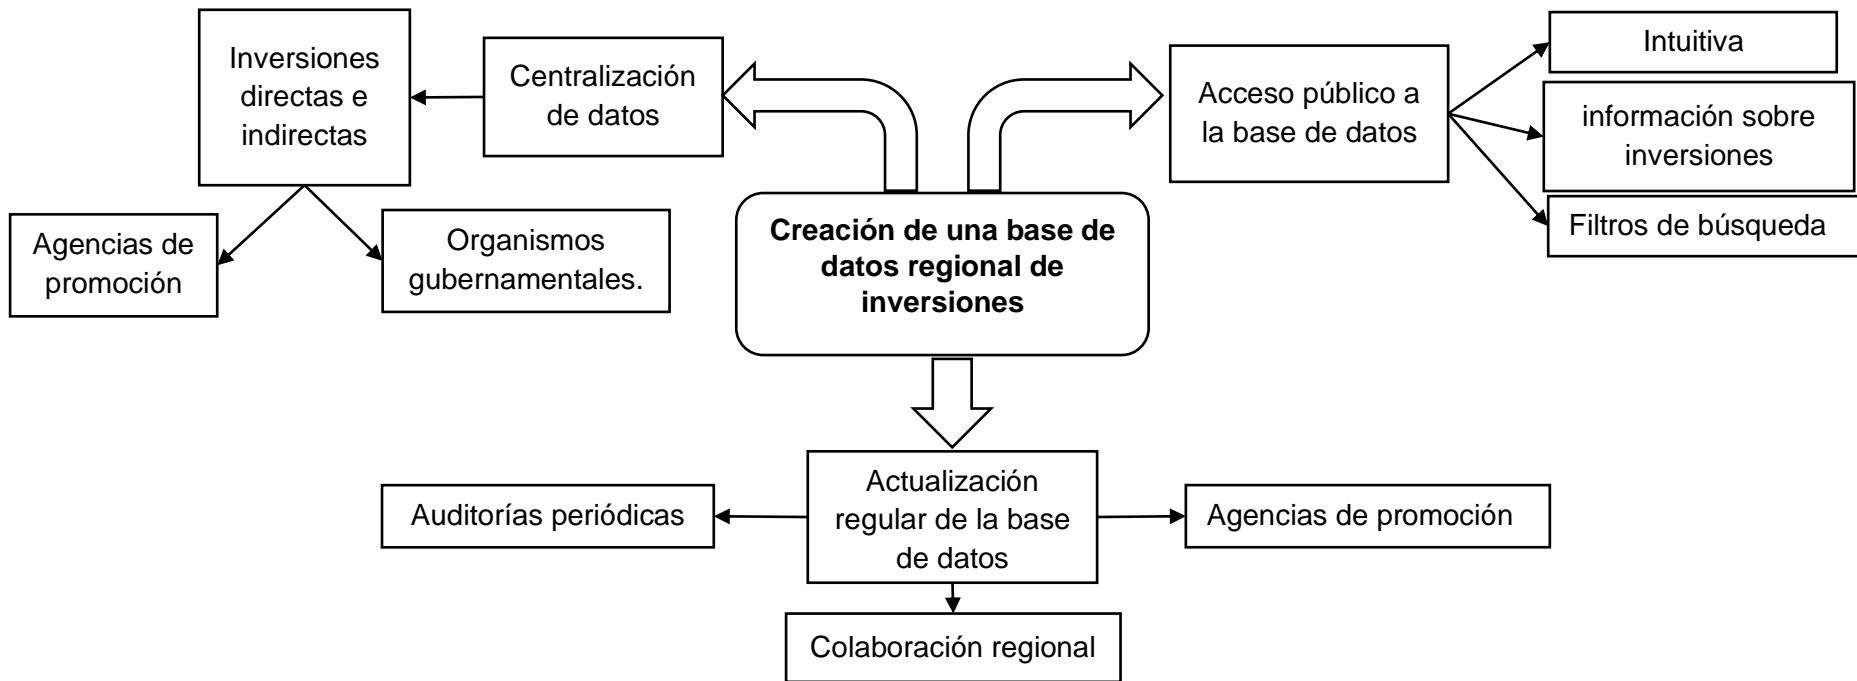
Creación de una base de datos regional de inversiones

Centralización de datos

Inversiones directas e indirectas

Agencias de promoción

Organismos gubernamentales.

Acceso público a la base de datos

Intuitiva

información sobre inversiones

Filtros de búsqueda

Actualización regular de la base de datos

Auditorías periódicas

Agencias de promoción

Colaboración regional